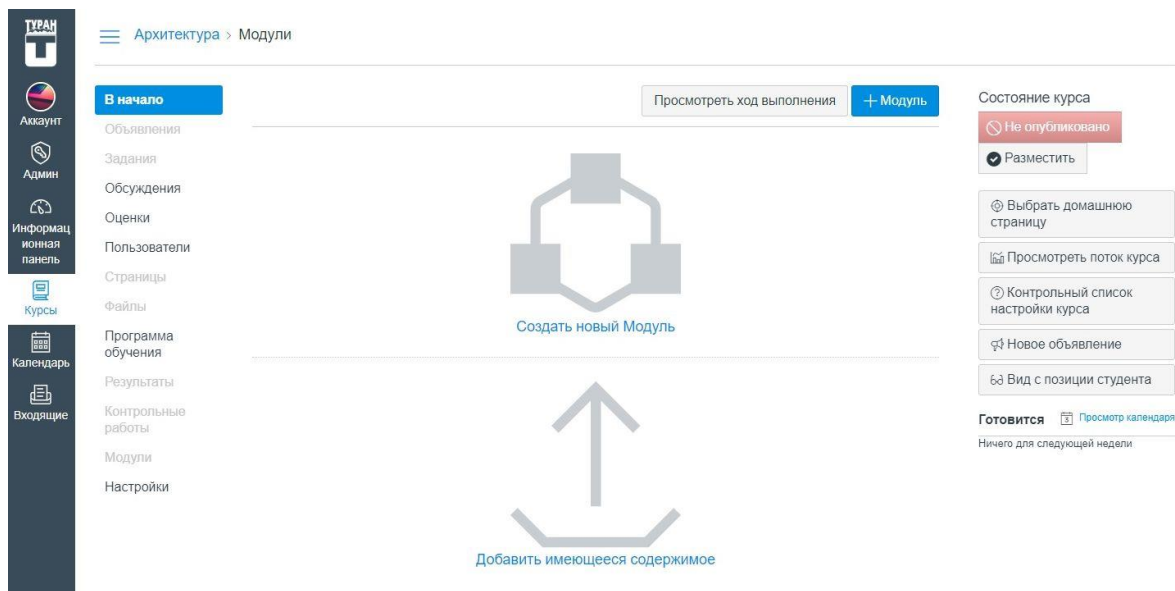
ТУРАН

Аккаунт

Админ

Информационная панель

Курсы

Календарь

Входящие

Архитектура > Модули

В начало
Объявления
Задания
Обсуждения
Оценки
Пользователи
Страницы
Файлы
Программа обучения
Результаты
Контрольные работы
Модули
Настройки

Просмотреть ход выполнения

+ Модуль

Создать новый Модуль

Добавить имеющееся содержимое

Состояние курса

Не опубликовано

Разместить

Выбрать домашнюю страницу

Просмотреть поток курса

Контрольный список настройки курса

Новое объявление

Вид с позиции студента

Готовится

Просмотр календаря

Ничего для следующей недели